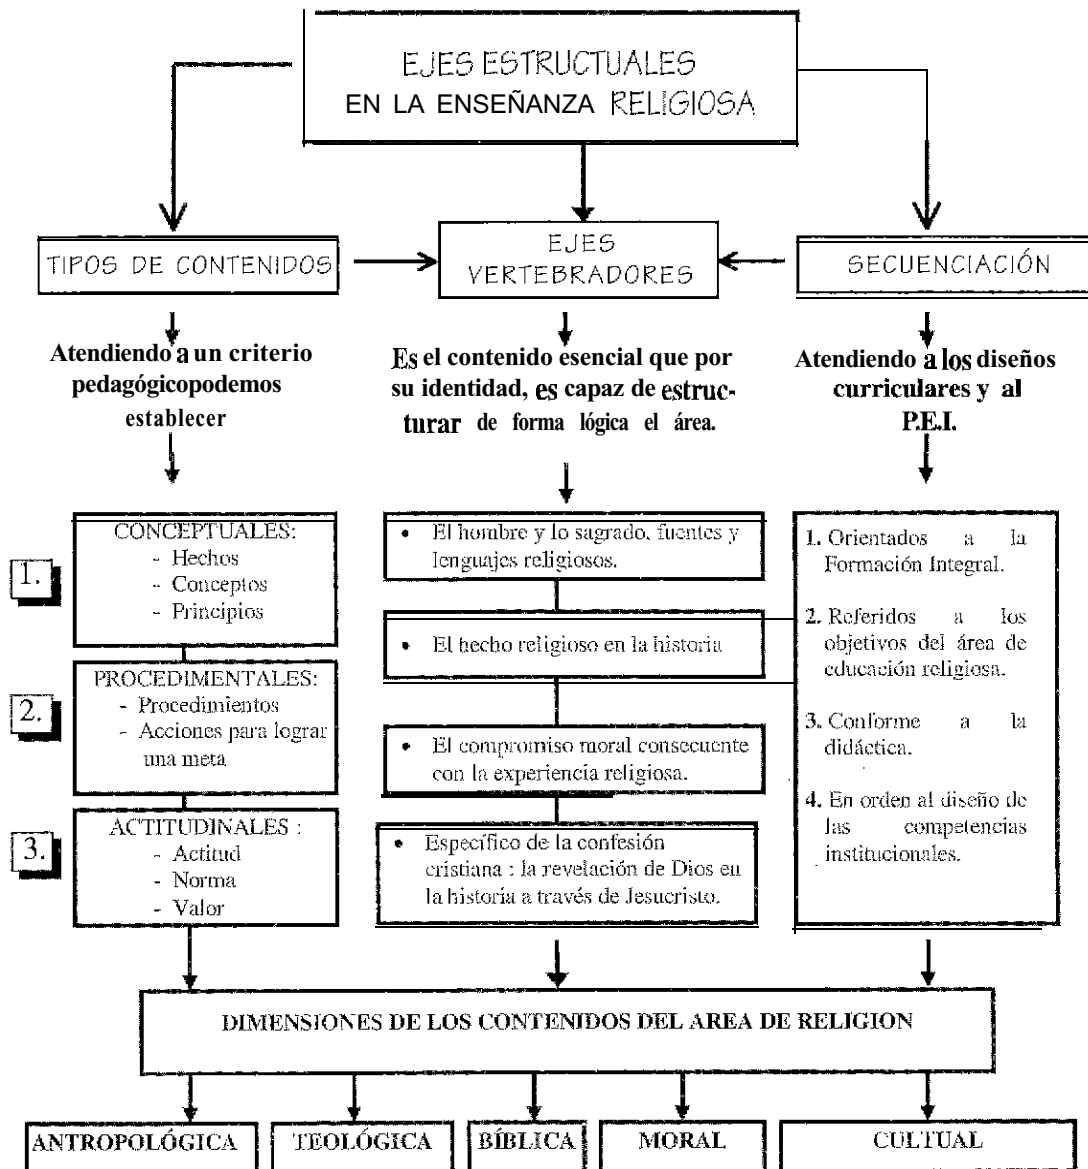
EJES ESTRUCTUALES
EN LA ENSEÑANZA RELIGIOSA

TIPOS DE CONTENIDOS

EJES VERTEBRADORES

SECUENCIACIÓN

Atendiendo a un criterio pedagógicopodemos establecer

Es el contenido esencial que por su identidad, es capaz de estructurar de forma lógica el área.

Atendiendo a los diseños curriculares y al P.E.I.

1.
CONCEPTUALES:
- Hechos
- Conceptos
- Principios

2.
PROCEDIMENTALES:
- Procedimientos
- Acciones para lograr una meta

3.
ACTITUDINALES :
- Actitud
- Norma
- Valor

• El hombre y lo sagrado, fuentes y lenguajes religiosos.

• El hecho religioso en la historia

• El compromiso moral consecuente con la experiencia religiosa.

• Específico de la confesión cristiana : la revelación de Dios en la historia a través de Jesucristo.

1. Orientados a la Formación Integral.

2. Referidos a los objetivos del área de educación religiosa.

3. Conforme a la didáctica.

4. En orden al diseño de las competencias institucionales.

DIMENSIONES DE LOS CONTENIDOS DEL AREA DE RELIGION

ANTROPOLÓGICA

TEOLÓGICA

BÍBLICA

MORAL

CULTUAL